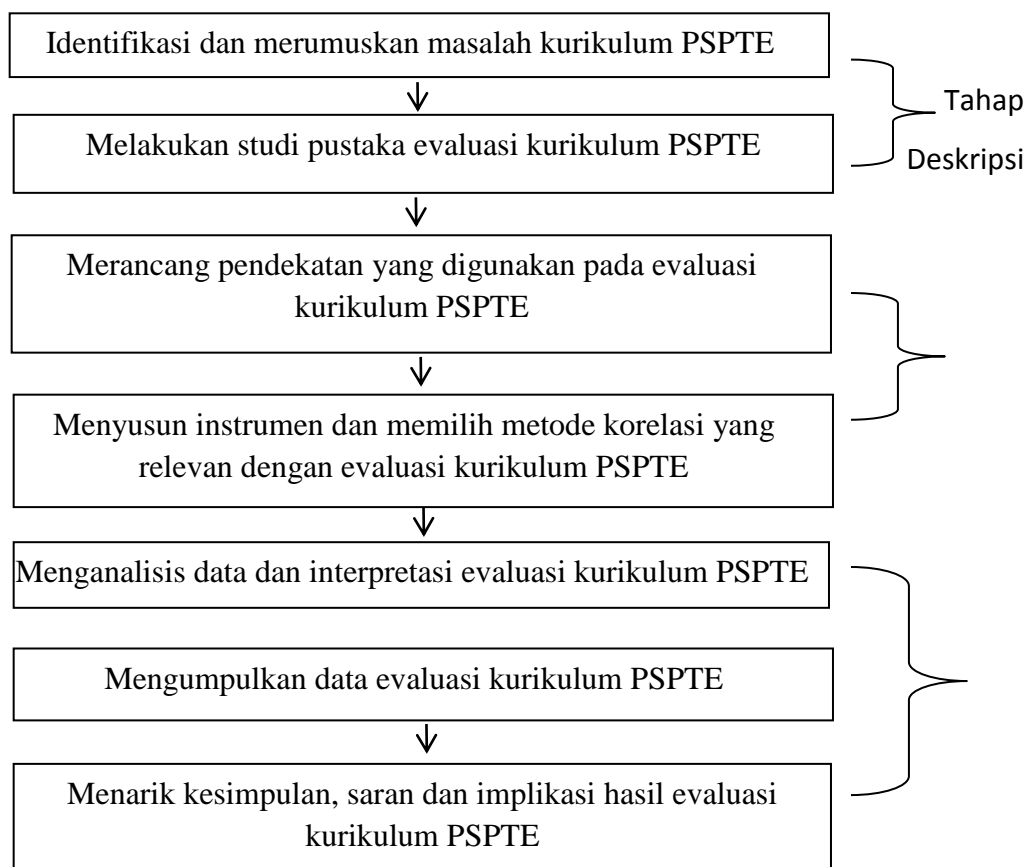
Identifikasi dan merumuskan masalah kurikulum PSPTE

Melakukan studi pustaka evaluasi kurikulum PSPTE

Tahap Deskripsi

Merancang pendekatan yang digunakan pada evaluasi kurikulum PSPTE

Menyusun instrumen dan memilih metode korelasi yang relevan dengan evaluasi kurikulum PSPTE

Menganalisis data dan interpretasi evaluasi kurikulum PSPTE

Mengumpulkan data evaluasi kurikulum PSPTE

Menarik kesimpulan, saran dan implikasi hasil evaluasi kurikulum PSPTE